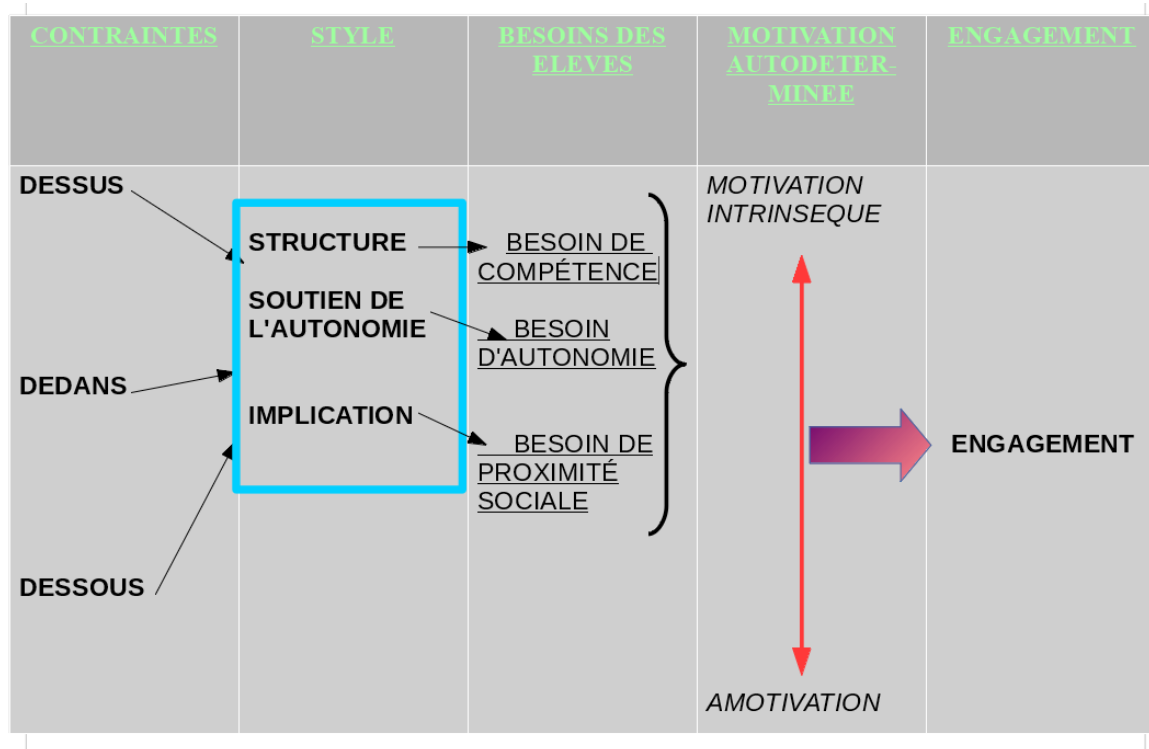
| CONTRAINTES | STYLE | BESOINS DES ELEVES | MOTIVATION AUTODETERMINEE | ENGAGEMENT |
|---|---|---|---|---|
| DESSUS<br>DEDANS<br>DESSOUS | STRUCTURE<br>SOUTIEN DE L'AUTONOMIE<br>IMPLICATION | BESOIN DE COMPÉTENCE<br>BESOIN D'AUTONOMIE<br>BESOIN DE PROXIMITÉ SOCIALE | MOTIVATION INTRINSEQUE<br>AMOTIVATION | ENGAGEMENT |